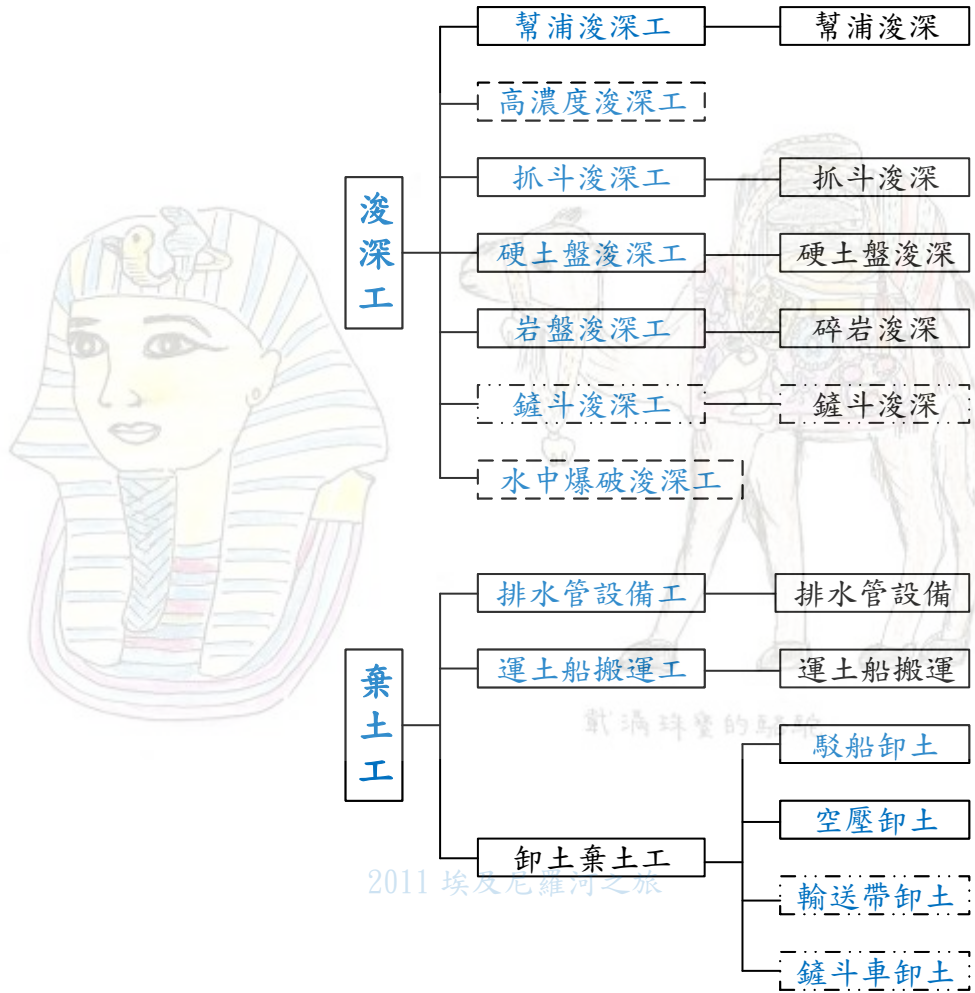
浚深工

幫浦浚深工
幫浦浚深

高濃度浚深工

抓斗浚深工
抓斗浚深

硬土盤浚深工
硬土盤浚深

岩盤浚深工
碎岩浚深

鏟斗浚深工
鏟斗浚深

水中爆破浚深工

棄土工

排水管設備工
排水管設備

運土船搬運工
運土船搬運

卸土棄土工
駁船卸土
空壓卸土
輸送帶卸土
鏟斗車卸土

戴滿珠寶的駱駝

2011 埃及尼羅河之旅